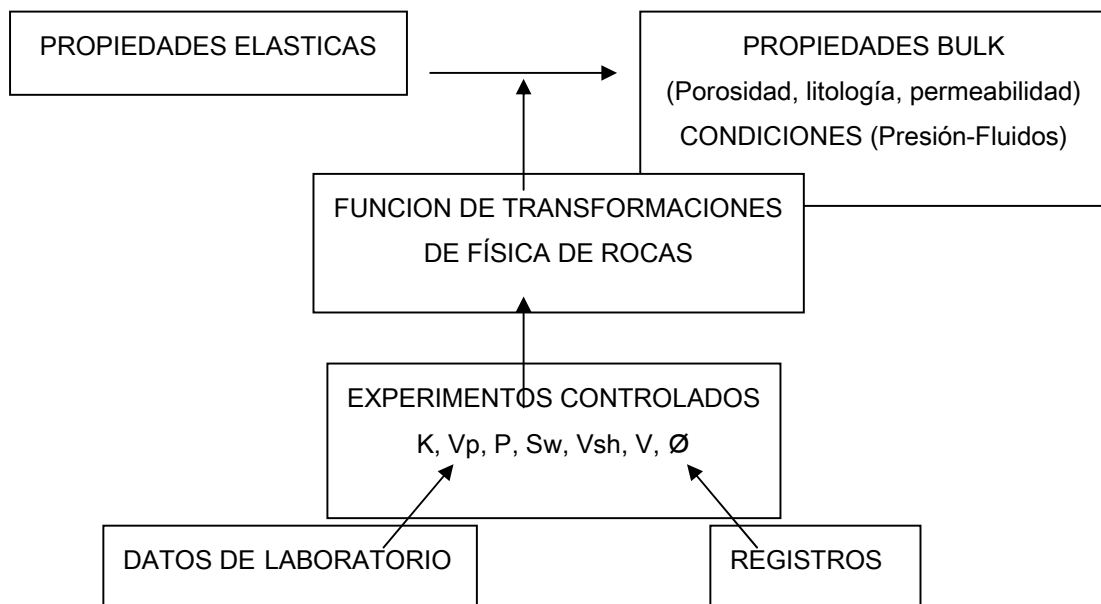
PROPIEDADES ELASTICAS

PROPIEDADES BULK
(Porosidad, litología, permeabilidad)
CONDICIONES (Presión-Fluidos)

FUNCION DE TRANSFORMACIONES DE FÍSICA DE ROCAS

EXPERIMENTOS CONTROLADOS
K, Vp, P, Sw, Vsh, V, Ø

DATOS DE LABORATORIO

REGISTROS